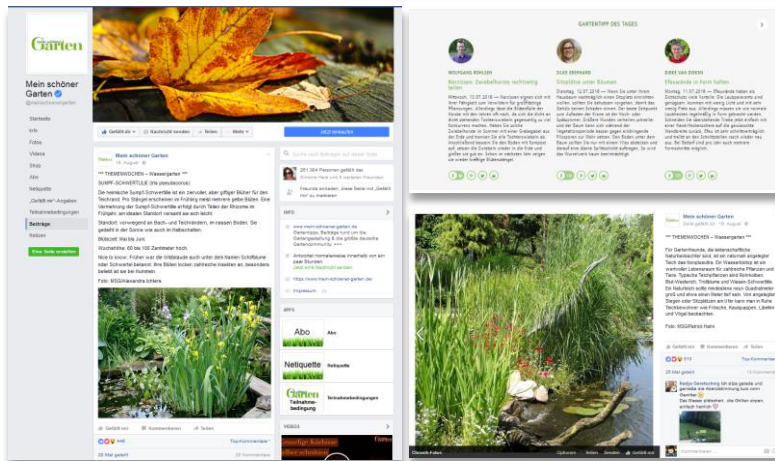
Mein schöner Garten

Mein schöner Garten
@meinschoenergarten

Startseite
Info
Fotos
Videos
Shop
Abo
Netiquette
„Gefällt mir"-Angaben
Teilnahmebedingungen
Beiträge
Notizen

Gefällt mir
Nachricht senden
Teilen
Mehr
Jetzt kontaktieren

Mein schöner Garten
19. August

*** THEMENWOCHEN – Wassergarten ***
SUMPF-SCHWERTLILIE (Iris pseudacorus)

Die heimische Sumpf-Schwertlilie ist ein zierlicher, aber giftiger Blüher für den Teichrand. Ihre Stängel erscheinen im Frühling meist mehrere gelbe Blüten. Eine Vermehrung der Sumpf-Schwertlilie erfolgt durch Teilen der Rhizome im Frühjahr, am idealen Standort versamt sie sich leicht.

Standort: vorwiegend an Bach- und Teichrändern, im nassen Boden. Sie gedeiht in der Sonne wie auch im Halbschatten.

Blütezeit: Mai bis Juni

Wuchshöhe: 60 bis 100 Zentimeter hoch.

Nice to know: Früher war die Wildstaude auch unter dem Namen Schiffsblume oder Schwertel bekannt. Ihre Blüten locken zahlreiche Insekten an, besonders beliebt ist sie bei Hummeln.

Foto: MSG/Alexandra Ichters

Gefällt mir
Kommentieren
Teilen

Top-Kommentare

Suche nach Beiträgen auf dieser Seite

251.384 Personen gefällt das
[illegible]

Freunde einladen, diese Seite mit „Gefällt mir" zu markieren

INFO

www.mein-schoener-garten.de
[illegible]

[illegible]

Impressum

APPS

Abo
Abo

Netiquette
Netiquette

Garten Teilnahmebedingung
Teilnahmebedingungen

VIDEOS

GARTENTIPP DES TAGES

WOLFGANG KOHLSEN
Narzissen: Zwiebelkunde richtig teilen

ELKE ERNHARD
Stiupilste unter Bäumen

DIEKE VAN DIEKEN
Efeuranke in Form halten

Mein schöner Garten
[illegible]

*** THEMENWOCHEN – Wassergarten ***

Für Gartenfreunde, die leidenschaftliche Naturbeobachter sind, ist ein naturnah angelegter Teich das Nonplusultra. Ein Wassergarten ist ein wertvoller Lebensraum für zahlreiche Pflanzen und Tiere. Typische Teichpflanzen sind Rohrkolben, Blut-Weiderich, Trollblume und Wasser-Schwertlilie. Ein Naturteich sollte mindestens neun Quadratmeter groß und etwa einen Meter tief sein. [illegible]

Foto: MSG/Patrick Hahn

Top-Kommentare

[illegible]